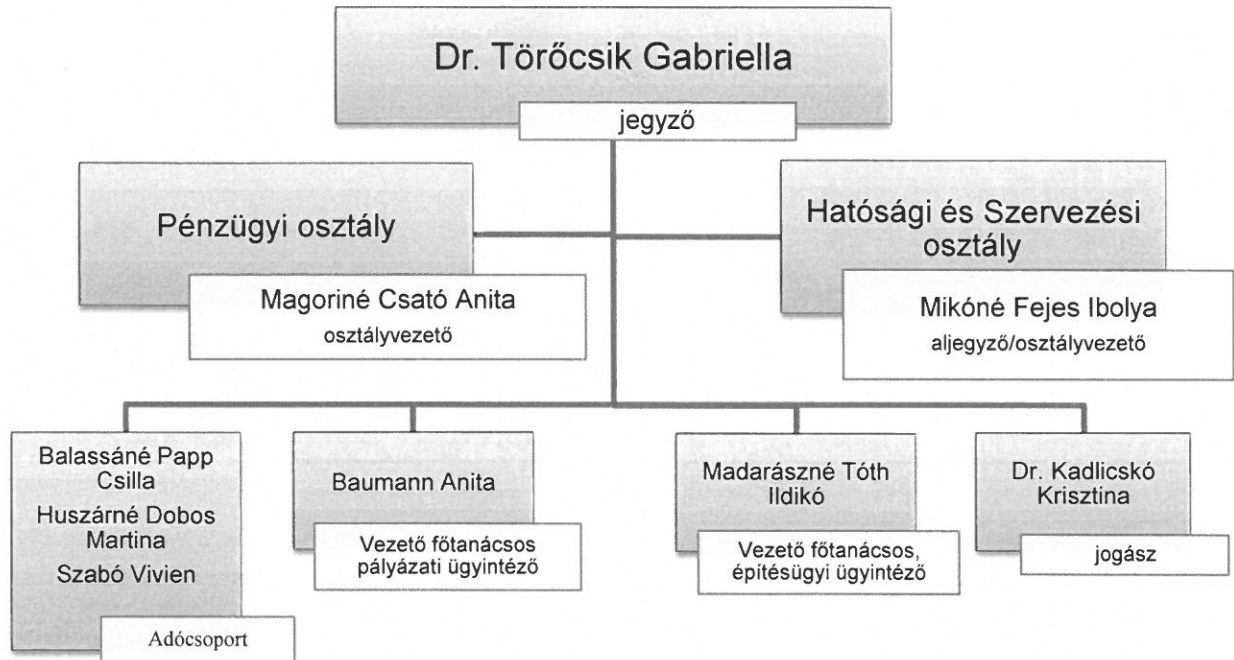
Dr. Törőcsik Gabriella

jegyző

Pénzügyi osztály

Magoriné Csató Anita
osztályvezető

Hatósági és Szervezési osztály

Mikóné Fejes Ibolya
aljegyző/osztályvezető

Balassáné Papp Csilla
Huszárné Dobos Martina
Szabó Vivien

Adócsoport

Baumann Anita

Vezető főtanácsos pályázati ügyintéző

Madarászné Tóth Ildikó

Vezető főtanácsos, építésügyi ügyintéző

Dr. Kadlicskó Krisztina

jogász